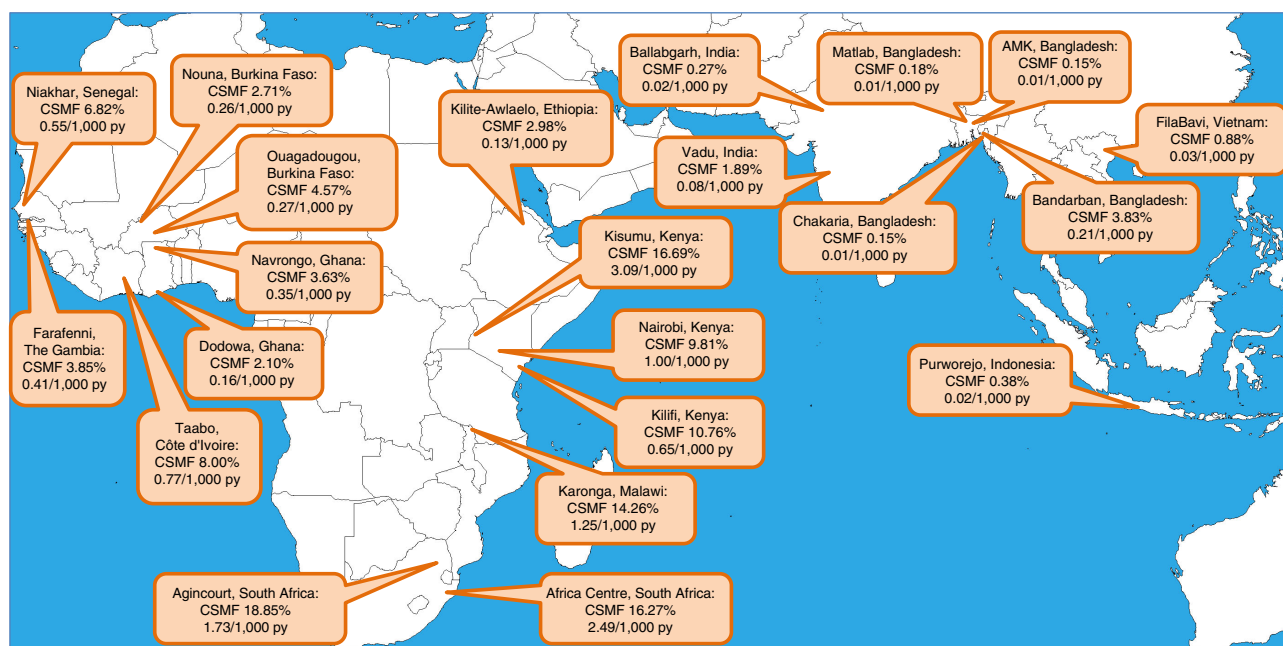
Niakhar, Senegal:
CSMF 6.82%
0.55/1,000 py

Nouna, Burkina Faso:
CSMF 2.71%
0.26/1,000 py

Ouagadougou, Burkina Faso:
CSMF 4.57%
0.27/1,000 py

Navrongo, Ghana:
CSMF 3.63%
0.35/1,000 py

Farafenni, The Gambia:
CSMF 3.85%
0.41/1,000 py

Dodowa, Ghana:
CSMF 2.10%
0.16/1,000 py

Taabo, Côte d'Ivoire:
CSMF 8.00%
0.77/1,000 py

Kilite-Awlaelo, Ethiopia:
CSMF 2.98%
0.13/1,000 py

Ballabgarh, India:
CSMF 0.27%
0.02/1,000 py

Vadu, India:
CSMF 1.89%
0.08/1,000 py

Matlab, Bangladesh:
CSMF 0.18%
0.01/1,000 py

AMK, Bangladesh:
CSMF 0.15%
0.01/1,000 py

FilaBavi, Vietnam:
CSMF 0.88%
0.03/1,000 py

Chakaria, Bangladesh:
CSMF 0.15%
0.01/1,000 py

Bandarban, Bangladesh:
CSMF 3.83%
0.21/1,000 py

Kisumu, Kenya:
CSMF 16.69%
3.09/1,000 py

Nairobi, Kenya:
CSMF 9.81%
1.00/1,000 py

Kilifi, Kenya:
CSMF 10.76%
0.65/1,000 py

Purworejo, Indonesia:
CSMF 0.38%
0.02/1,000 py

Karonga, Malawi:
CSMF 14.26%
1.25/1,000 py

Agincourt, South Africa:
CSMF 18.85%
1.73/1,000 py

Africa Centre, South Africa:
CSMF 16.27%
2.49/1,000 py